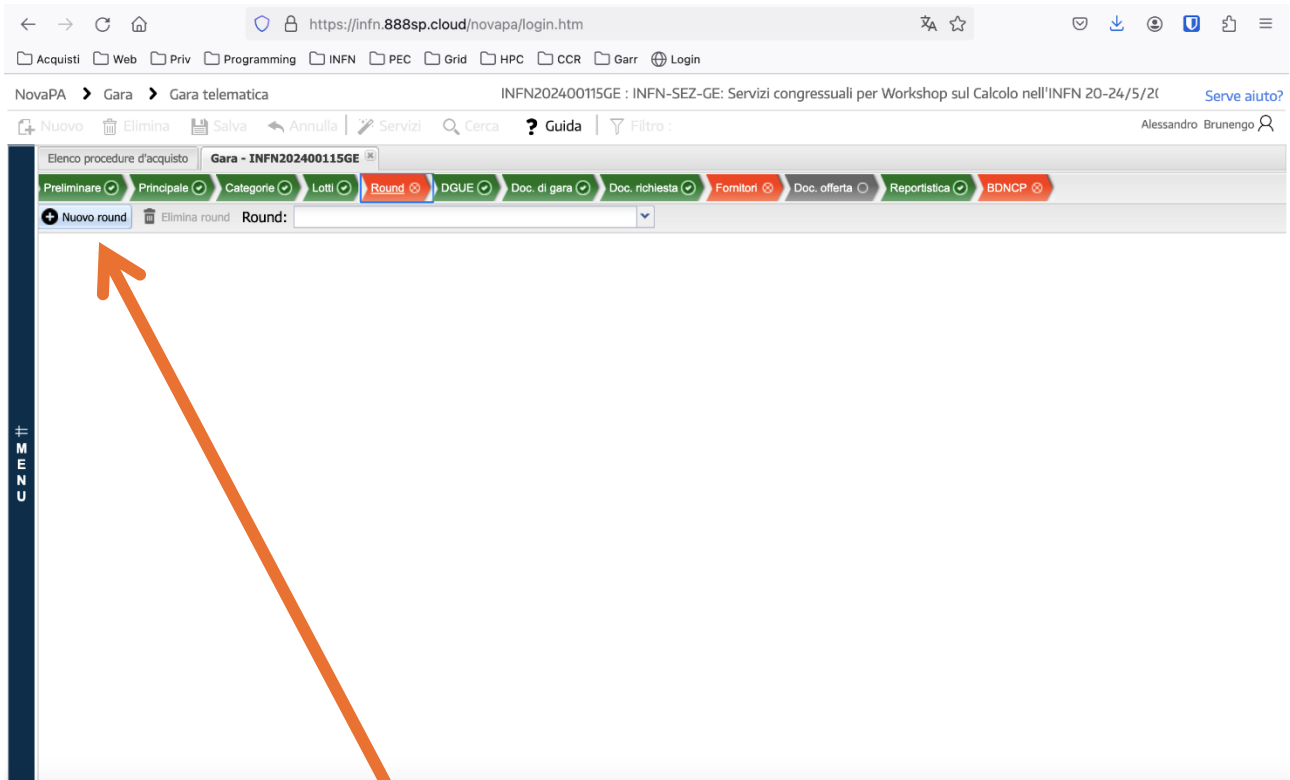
https://infn.888sp.cloud/novapa/login.htm

Acquisti Web Priv Programming INFN PEC Grid HPC CCR Garr Login

NovaPA > Gara > Gara telematica INFN202400115GE : INFN-SEZ-GE: Servizi congressuali per Workshop sul Calcolo nell'INFN 20-24/5/2( Serve aiuto?

Nuovo Elimina Salva Annulla Servizi Cerca ? Guida Filtro : Alessandro Brunengo

MENU

Elenco procedure d'acquisto Gara - INFN202400115GE

Preliminare Principale Categorie Lotti Round DGUE Doc. di gara Doc. richiesta Fornitori Doc. offerta Reportistica BDNCP

Nuovo round Elimina round Round: